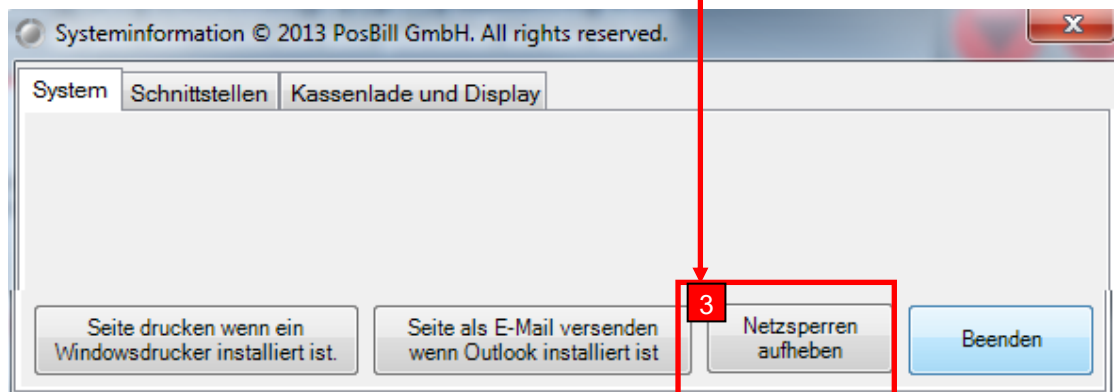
Systeminformation © 2013 PosBill GmbH. All rights reserved.

System | Schnittstellen | Kassenlade und Display

Seite drucken wenn ein Windowsdrucker installiert ist.

Seite als E-Mail versenden wenn Outlook installiert ist

3

Netzsperren aufheben

Beenden